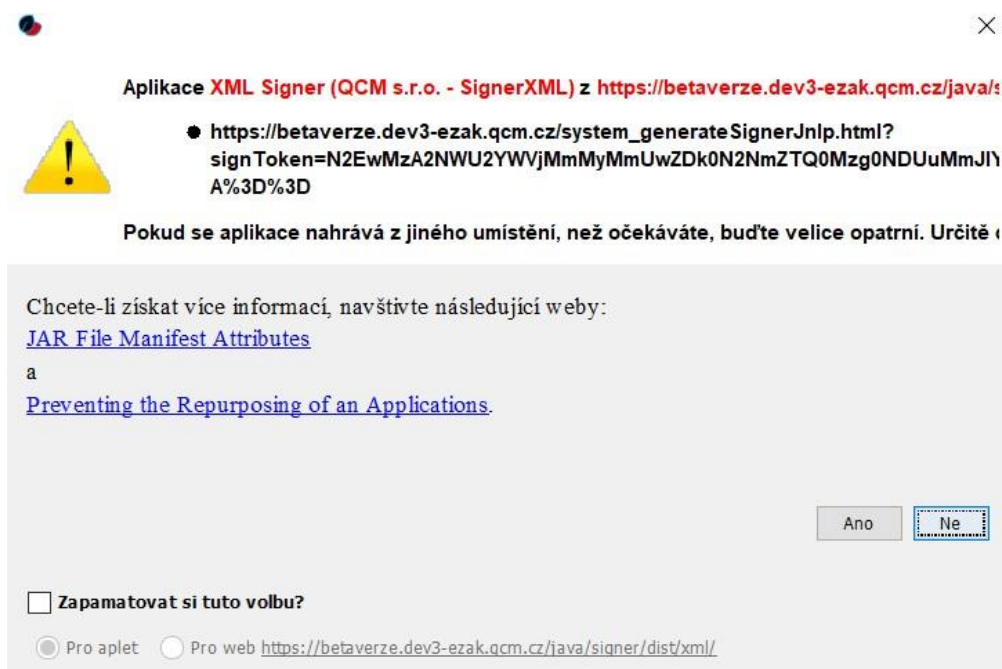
Aplikace XML Signer (QCM s.r.o. - SignerXML) z https://betaverze.dev3-ezak.qcm.cz/java/s

● https://betaverze.dev3-ezak.qcm.cz/system_generateSignerJnlp.html?signToken=N2EwMzA2NWU2YWVjMmMyMmUwZDk0N2NmZTQ0Mzg0NDUuMmJlY A%3D%3D

Pokud se aplikace nahrává z jiného umístění, než očekáváte, buďte velice opatrní. Určitě

Chcete-li získat více informací, navštivte následující weby:
JAR File Manifest Attributes
a
Preventing the Repurposing of an Applications.

Ano Ne

Zapamatovat si tuto volbu?

Pro aplet Pro web https://betaverze.dev3-ezak.qcm.cz/java/signer/dist/xml/